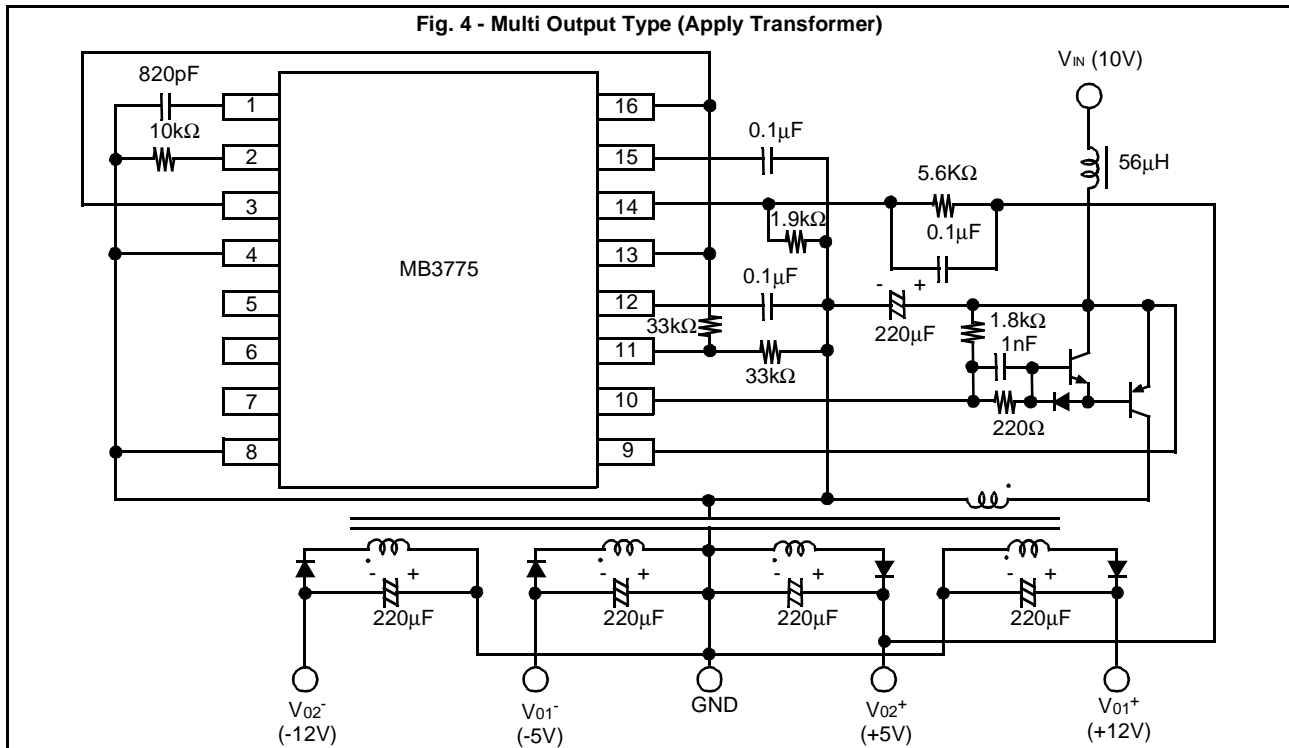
Fig. 4 - Multi Output Type (Apply Transformer)

820pF
10kΩ
1
2
3
4
5
6
7
8
MB3775
16
15
14
13
12
11
10
9
0.1μF
1.9kΩ
0.1μF
33kΩ
33kΩ
5.6KΩ
0.1μF
- +
220μF
1.8kΩ
1nF
220Ω
$V_{IN}$ (10V)
56μH
- +
220μF
- +
220μF
- +
220μF
- +
220μF
$V_{02}^-$
(-12V)
$V_{01}^-$
(-5V)
GND
$V_{02}^+$
(+5V)
$V_{01}^+$
(+12V)